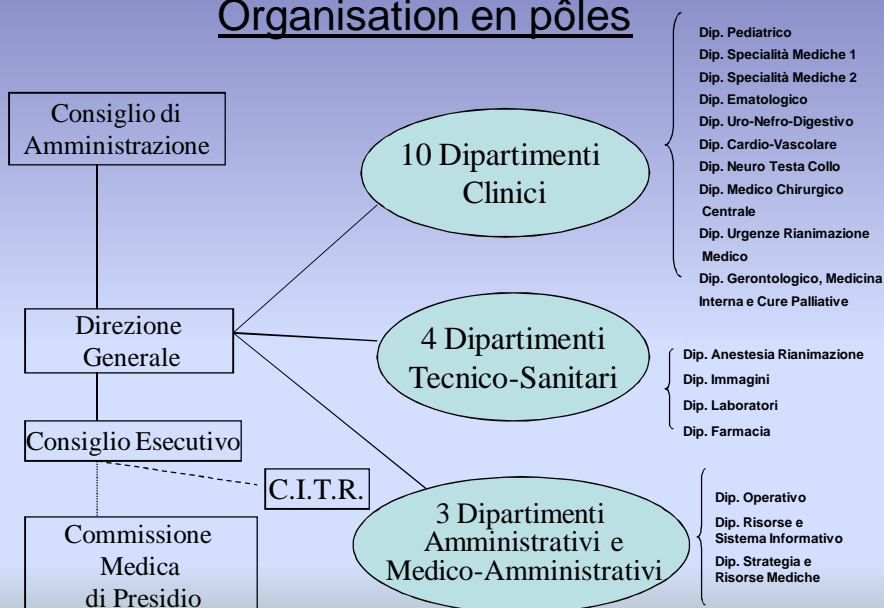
Organisation en pôles

Consiglio di Amministrazione

Direzione Generale

Consiglio Esecutivo

C.I.T.R.

Commissione Medica di Presidio

10 Dipartimenti Clinici

Dip. Pediatrico
Dip. Specialità Mediche 1
Dip. Specialità Mediche 2
Dip. Ematologico
Dip. Uro-Nefro-Digestivo
Dip. Cardio-Vascolare
Dip. Neuro Testa Collo
Dip. Medico Chirurgico Centrale
Dip. Urgenze Rianimazione Medico
Dip. Gerontologico, Medicina Interna e Cure Palliative

4 Dipartimenti Tecnico-Sanitari

Dip. Anestesia Rianimazione
Dip. Immagini
Dip. Laboratori
Dip. Farmacia

3 Dipartimenti Amministrativi e Medico-Amministrativi

Dip. Operativo
Dip. Risorse e Sistema Informativo
Dip. Strategia e Risorse Mediche